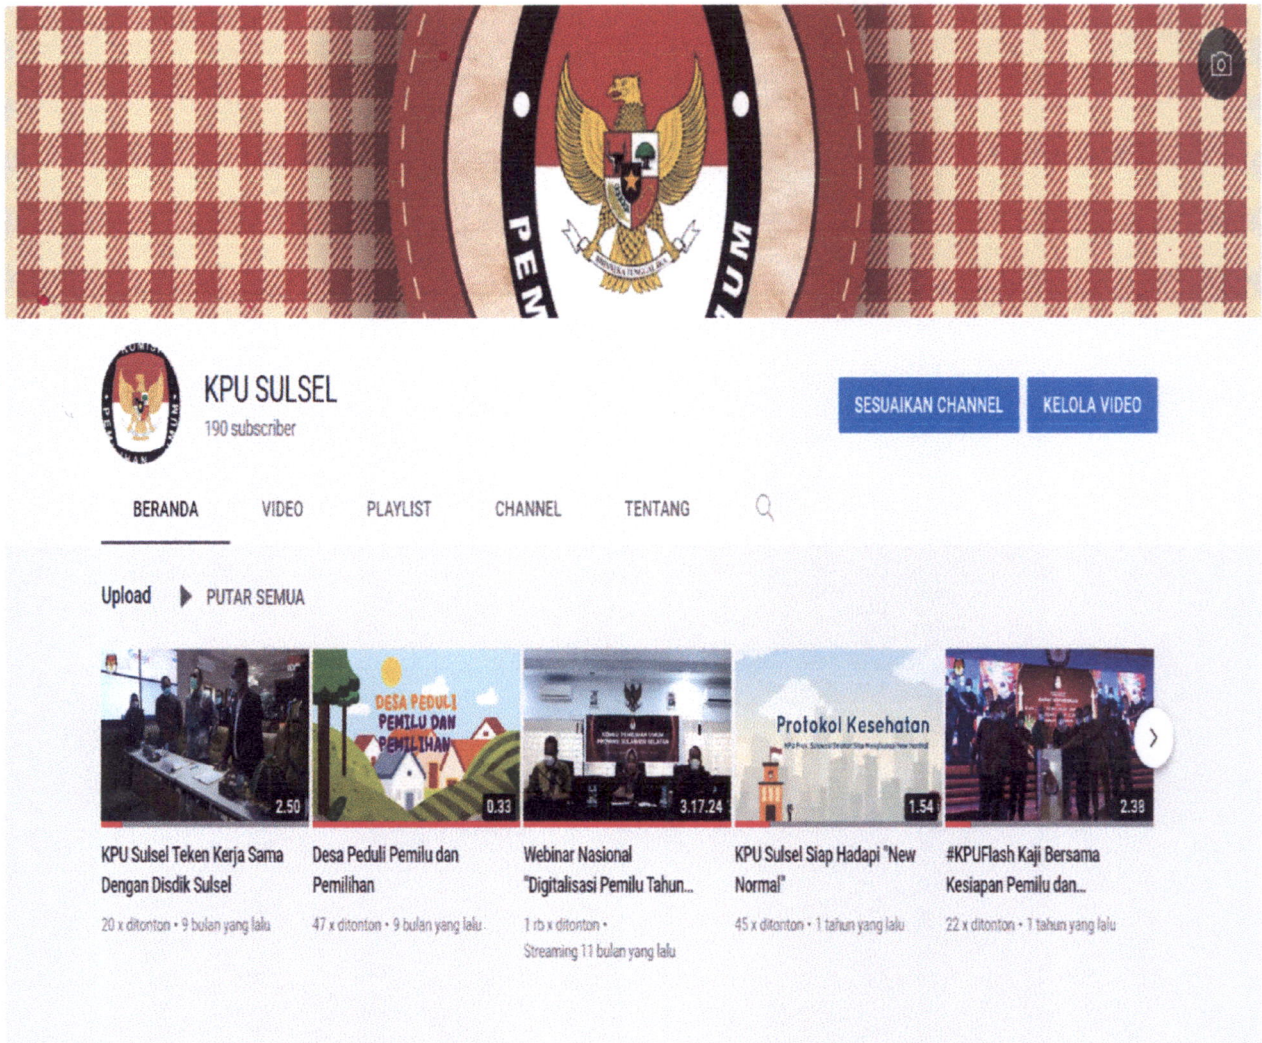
PEM UM

KPU SULSEL
190 subscriber

SESUAIKAN CHANNEL
KELOLA VIDEO

BERANDA
VIDEO
PLAYLIST
CHANNEL
TENTANG

Upload
PUTAR SEMUA

2.50
KPU Sulsel Teken Kerja Sama Dengan Disdik Sulsel
20 x ditonton • 9 bulan yang lalu

DESA PEDULI PEMILU DAN PEMILIHAN
0.33
Desa Peduli Pemilu dan Pemilihan
47 x ditonton • 9 bulan yang lalu

3.17.24
Webinar Nasional "Digitalisasi Pemilu Tahun...
1 rb x ditonton • Streaming 11 bulan yang lalu

Protokol Kesehatan
1.54
KPU Sulsel Siap Hadapi "New Normal"
45 x ditonton • 1 tahun yang lalu

2.38
#KPUFlash Kaji Bersama Kesiapan Pemilu dan...
22 x ditonton • 1 tahun yang lalu